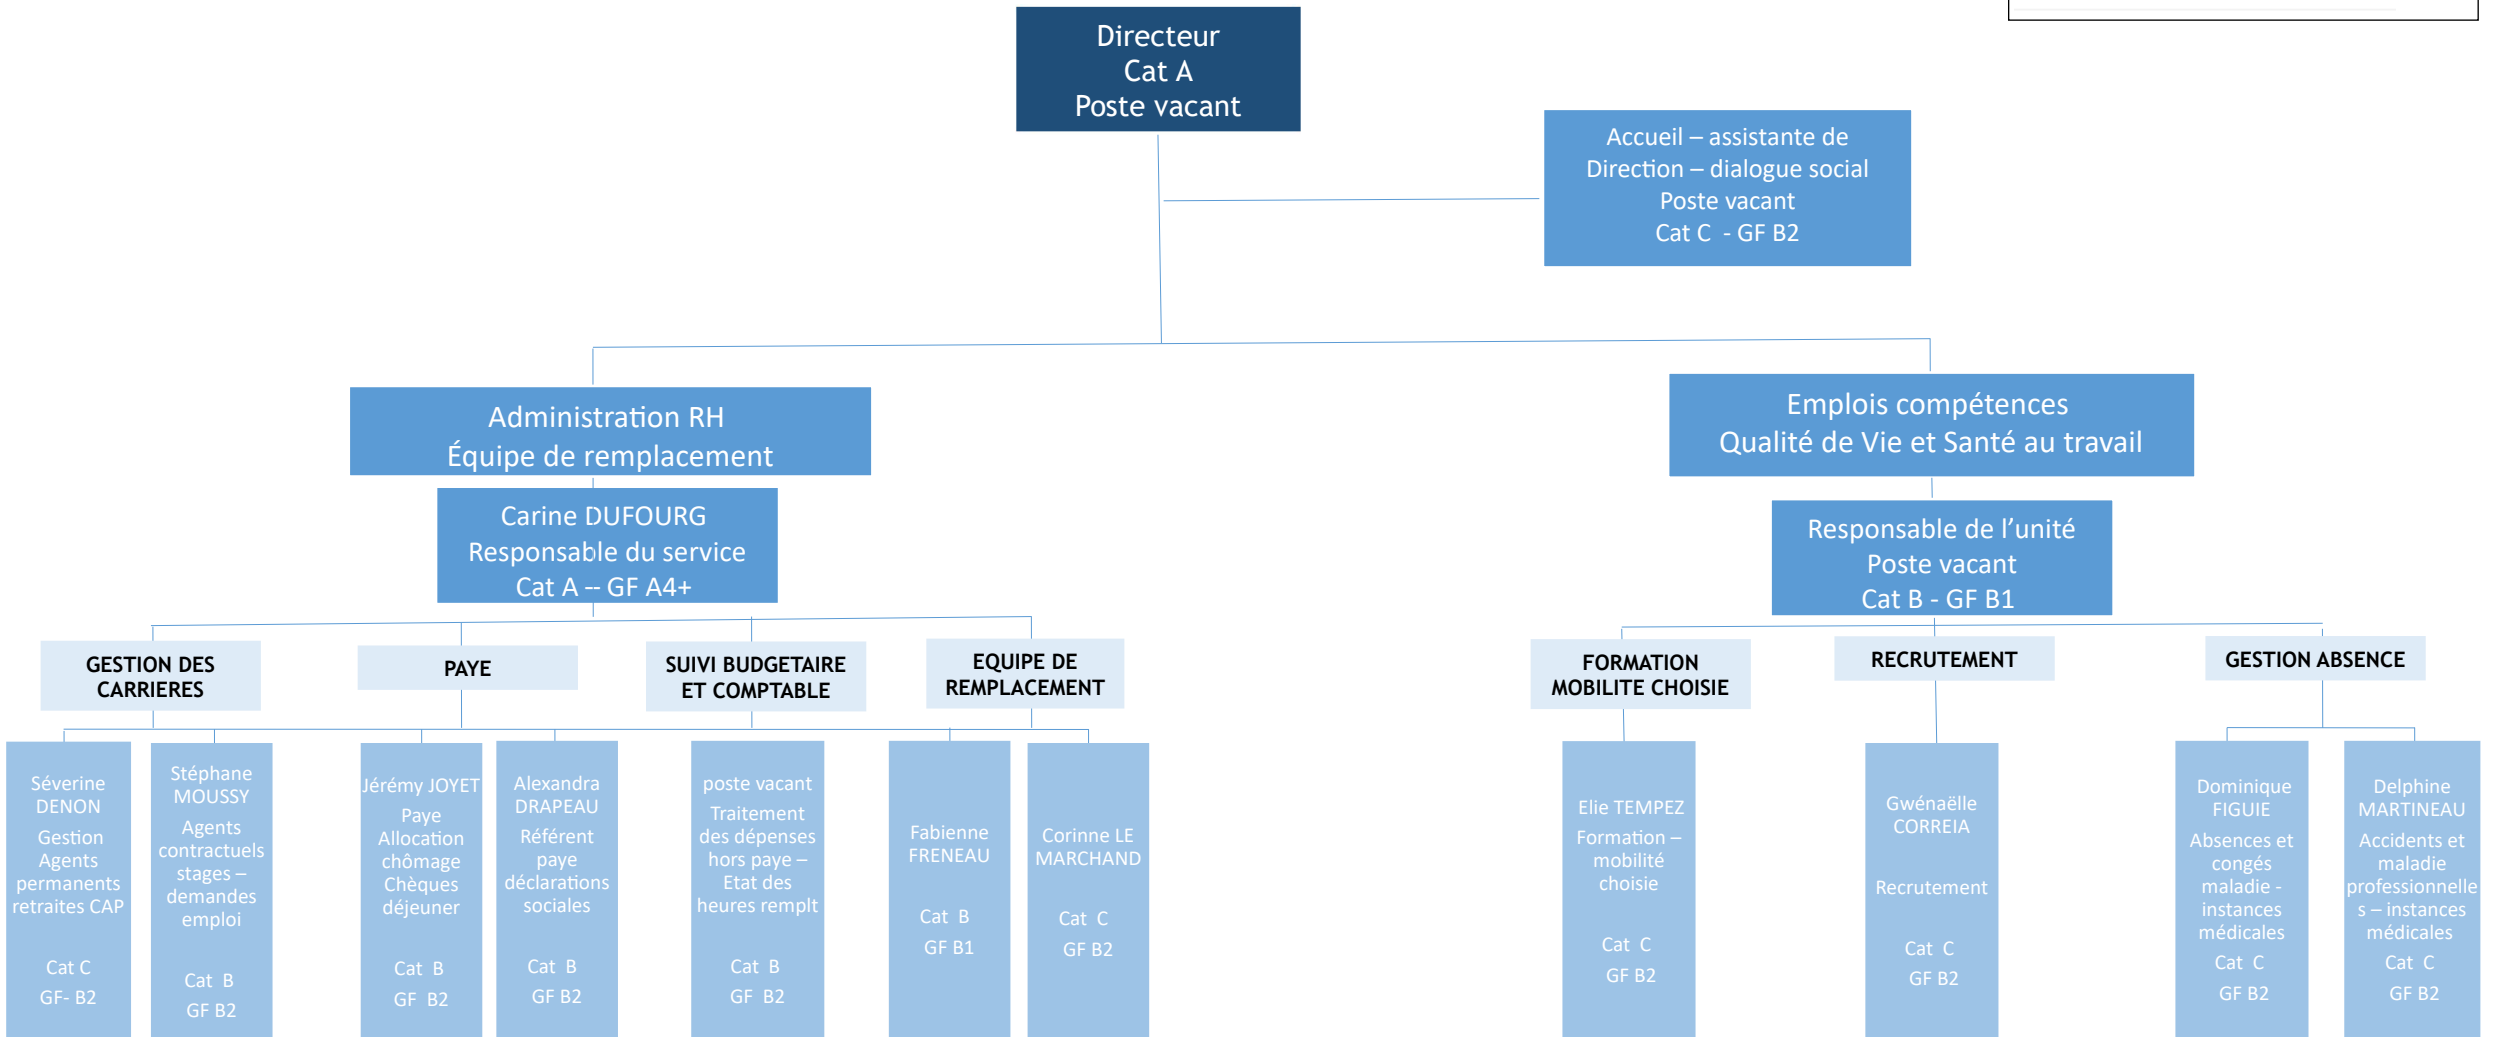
Directeur
Cat A
Poste vacant

Accueil – assistante de Direction – dialogue social
Poste vacant
Cat C - GF B2

Administration RH
Équipe de remplacement

Carine DUFOURG
Responsable du service
Cat A -- GF A4+

Emplois compétences
Qualité de Vie et Santé au travail

Responsable de l'unité
Poste vacant
Cat B - GF B1

GESTION DES CARRIERES

PAYE

SUIVI BUDGETAIRE ET COMPTABLE

EQUIPE DE REMPLACEMENT

FORMATION MOBILITE CHOISIE

RECRUTEMENT

GESTION ABSENCE

Séverine DENON
Gestion Agents permanents retraites CAP
Cat C
GF- B2

Stéphane MOUSSY
Agents contractuels stages – demandes emploi
Cat B
GF B2

Jérémy JOYET
Paye Allocation chômage Chèques déjeuner
Cat B
GF B2

Alexandra DRAPEAU
Référent paye déclarations sociales
Cat B
GF B2

poste vacant
Traitement des dépenses hors paye – Etat des heures remplt
Cat B
GF B2

Fabienne FRENEAU
Cat B
GF B1

Corinne LE MARCHAND
Cat C
GF B2

Elie TEMPEZ
Formation – mobilité choisie
Cat C
GF B2

Gwénaëlle CORREIA
Recrutement
Cat C
GF B2

Dominique FIGUIE
Absences et congés maladie - instances médicales
Cat C
GF B2

Delphine MARTINEAU
Accidents et maladie professionnelles – instances médicales
Cat C
GF B2